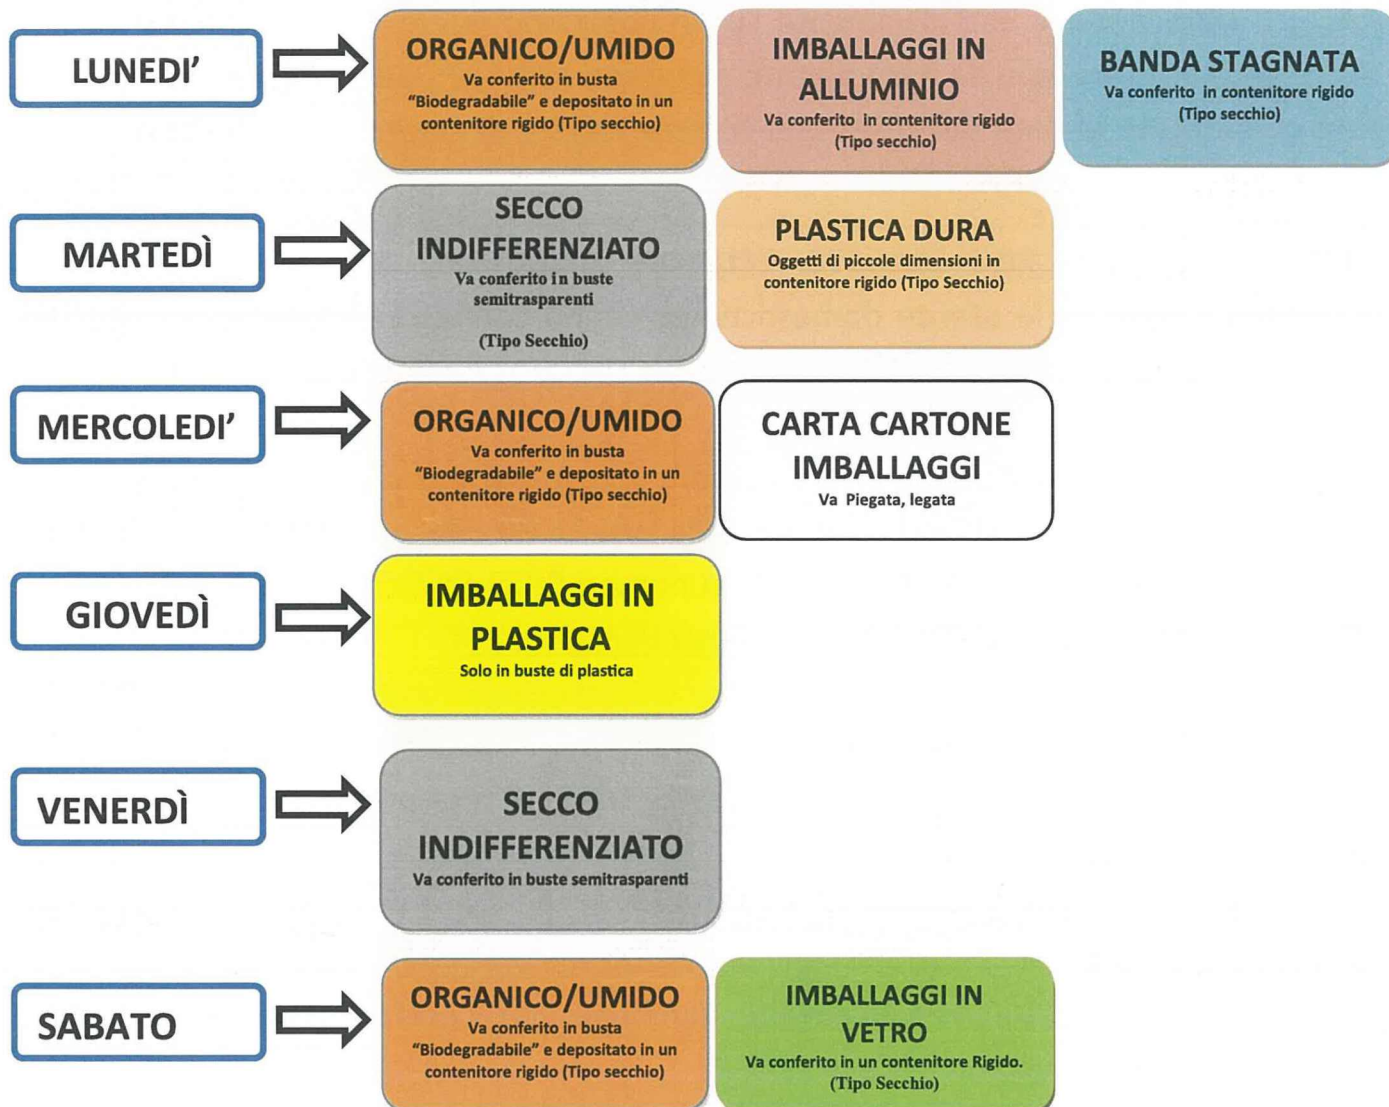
LUNEDI’

ORGANICO/UMIDO
Va conferito in busta “Biodegradabile” e depositato in un contenitore rigido (Tipo secchio)

IMBALLAGGI IN ALLUMINIO
Va conferito in contenitore rigido (Tipo secchio)

BANDA STAGNATA
Va conferito in contenitore rigido (Tipo secchio)

MARTEDÌ

SECCO INDIFFERENZIATO
Va conferito in buste semitrasparenti

(Tipo Secchio)

PLASTICA DURA
Oggetti di piccole dimensioni in contenitore rigido (Tipo Secchio)

MERCOLEDI’

ORGANICO/UMIDO
Va conferito in busta “Biodegradabile” e depositato in un contenitore rigido (Tipo secchio)

CARTA CARTONE IMBALLAGGI
Va Piegata, legata

GIOVEDÌ

IMBALLAGGI IN PLASTICA
Solo in buste di plastica

VENERDÌ

SECCO INDIFFERENZIATO
Va conferito in buste semitrasparenti

SABATO

ORGANICO/UMIDO
Va conferito in busta “Biodegradabile” e depositato in un contenitore rigido (Tipo secchio)

IMBALLAGGI IN VETRO
Va conferito in un contenitore Rigido. (Tipo Secchio)